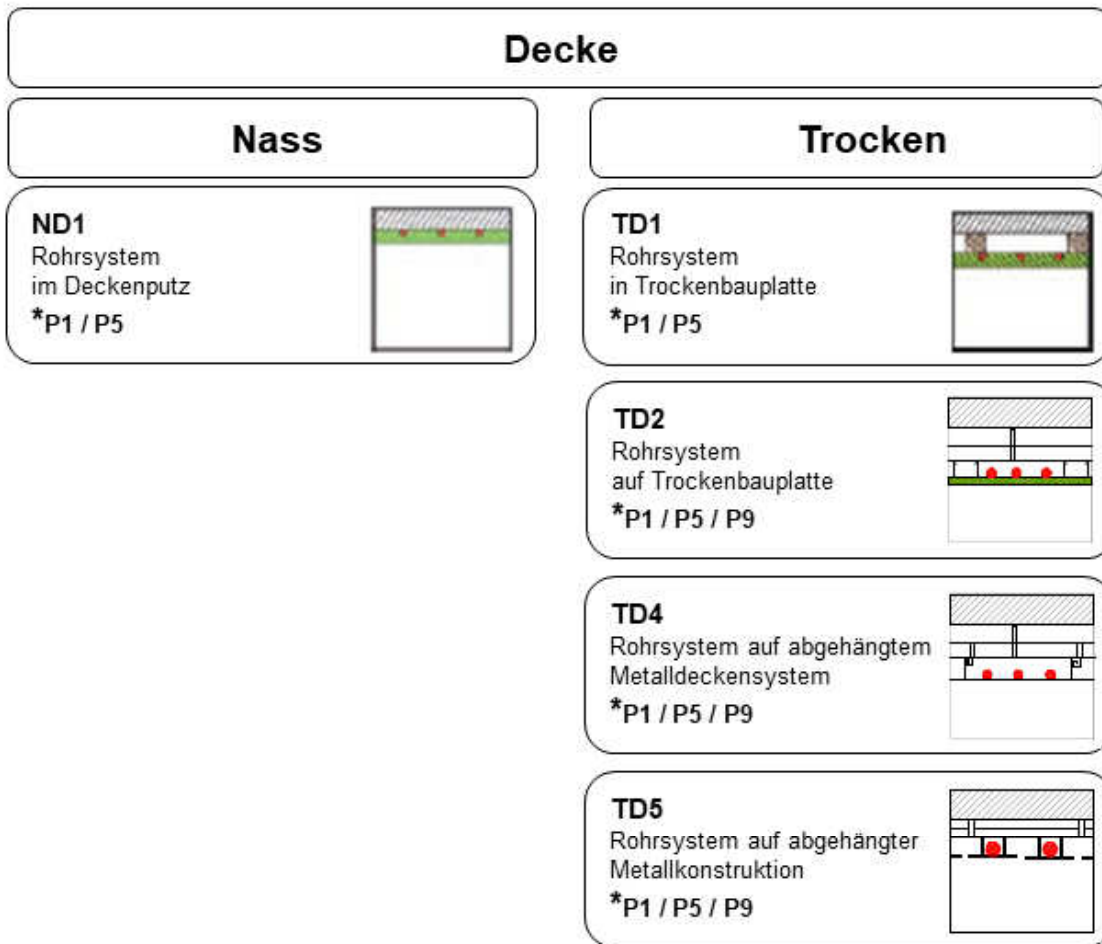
Decke

Nass

ND1
Rohrsystem im Deckenputz
*P1 / P5

Trocken

TD1
Rohrsystem in Trockenbauplatte
*P1 / P5

TD2
Rohrsystem auf Trockenbauplatte
*P1 / P5 / P9

TD4
Rohrsystem auf abgehängtem Metalldeckensystem
*P1 / P5 / P9

TD5
Rohrsystem auf abgehängter Metallkonstruktion
*P1 / P5 / P9